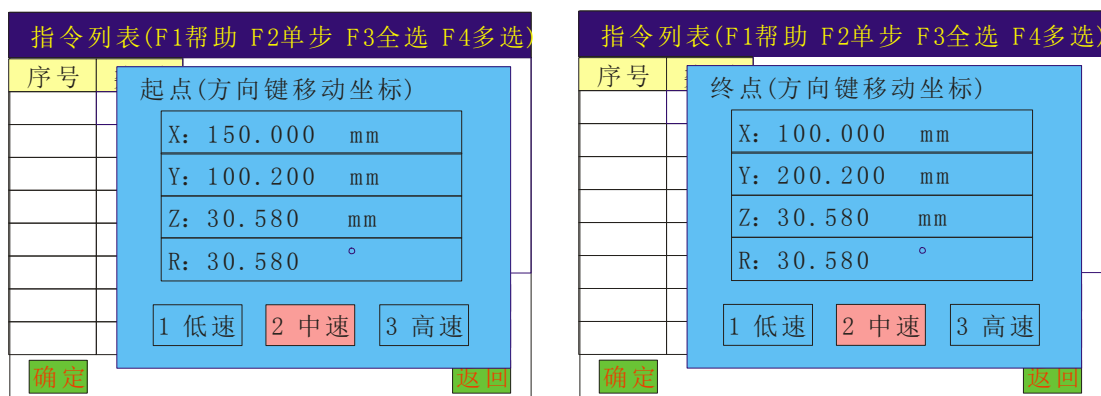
指令列表(F1帮助 F2单步 F3全选 F4多选)

序号

起点(方向键移动坐标)

X：150.000 mm

Y：100.200 mm

Z：30.580 mm

R：30.580 °

1 低速

2 中速

3 高速

确定

返回

指令列表(F1帮助 F2单步 F3全选 F4多选)

序号

终点(方向键移动坐标)

X：100.000 mm

Y：200.200 mm

Z：30.580 mm

R：30.580 °

1 低速

2 中速

3 高速

确定

返回